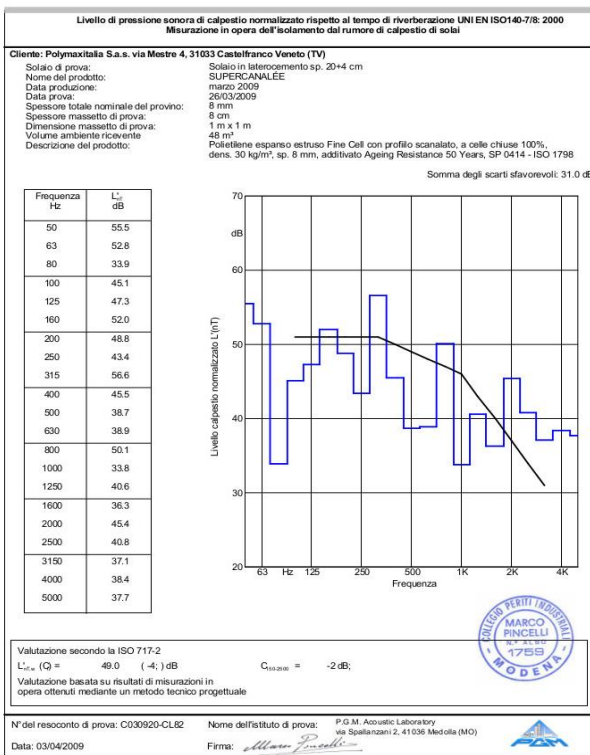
Livello di pressione sonora di calpestio normalizzato rispetto al tempo di riverberazione UNI EN ISO140-7/8: 2000
Misurazione in opera dell'isolamento dal rumore di calpestio di solai

Cliente: Polymaxitalia S.a.s. via Mestre 4, 31033 Castelfranco Veneto (TV)

Solaio di prova: Solaio in laterocemento sp. 20+4 cm
Nome del prodotto: SUPERCANALÉE
Data produzione: marzo 2009
Data prova: 26/03/2009
Spessore totale nominale del provino: 8 mm
Spessore massetto di prova: 8 cm
Dimensione massetto di prova: 1 m x 1 m
Volume ambiente ricevente 48 m³
Descrizione del prodotto: Polietilene espanso estruso Fine Cell con profilo scanalato, a celle chiuse 100%, dens. 30 kg/m³, sp. 8 mm, additivato Ageing Resistance 50 Years, SP 0414 - ISO 1798

Somma degli scarti sfavorevoli: 31.0 dB

| Frequenza Hz | L'n dB |
|---|---|
| 50 | 55.5 |
| 63 | 52.8 |
| 80 | 33.9 |
| 100 | 45.1 |
| 125 | 47.3 |
| 160 | 52.0 |
| 200 | 48.8 |
| 250 | 43.4 |
| 315 | 56.6 |
| 400 | 45.5 |
| 500 | 38.7 |
| 630 | 38.9 |
| 800 | 50.1 |
| 1000 | 33.8 |
| 1250 | 40.6 |
| 1600 | 36.3 |
| 2000 | 45.4 |
| 2500 | 40.8 |
| 3150 | 37.1 |
| 4000 | 38.4 |
| 5000 | 37.7 |

70
dB
60
50
40
30
20
Livello calpestio normalizzato L'(nT)
63 Hz 125 250 500 1K 2K 4K
Frequenza

Valutazione secondo la ISO 717-2
$L'_{n,w}$ (C) = 49.0 ( -4; ) dB $C_{I,50-2500}$ = -2 dB;
Valutazione basata su risultati di misurazioni in opera ottenuti mediante un metodo tecnico progettuale

COLLEGIO PERITI INDUSTRIALI MARCO PINCELLI N° ALBO 1759 MODENA

N° del resoconto di prova: C030920-CL82
Data: 03/04/2009
Nome dell'istituto di prova: P.G.M. Acoustic Laboratory via Spallanzani 2, 41036 Medolla (MO)
Firma: Marco Pincelli
PGM